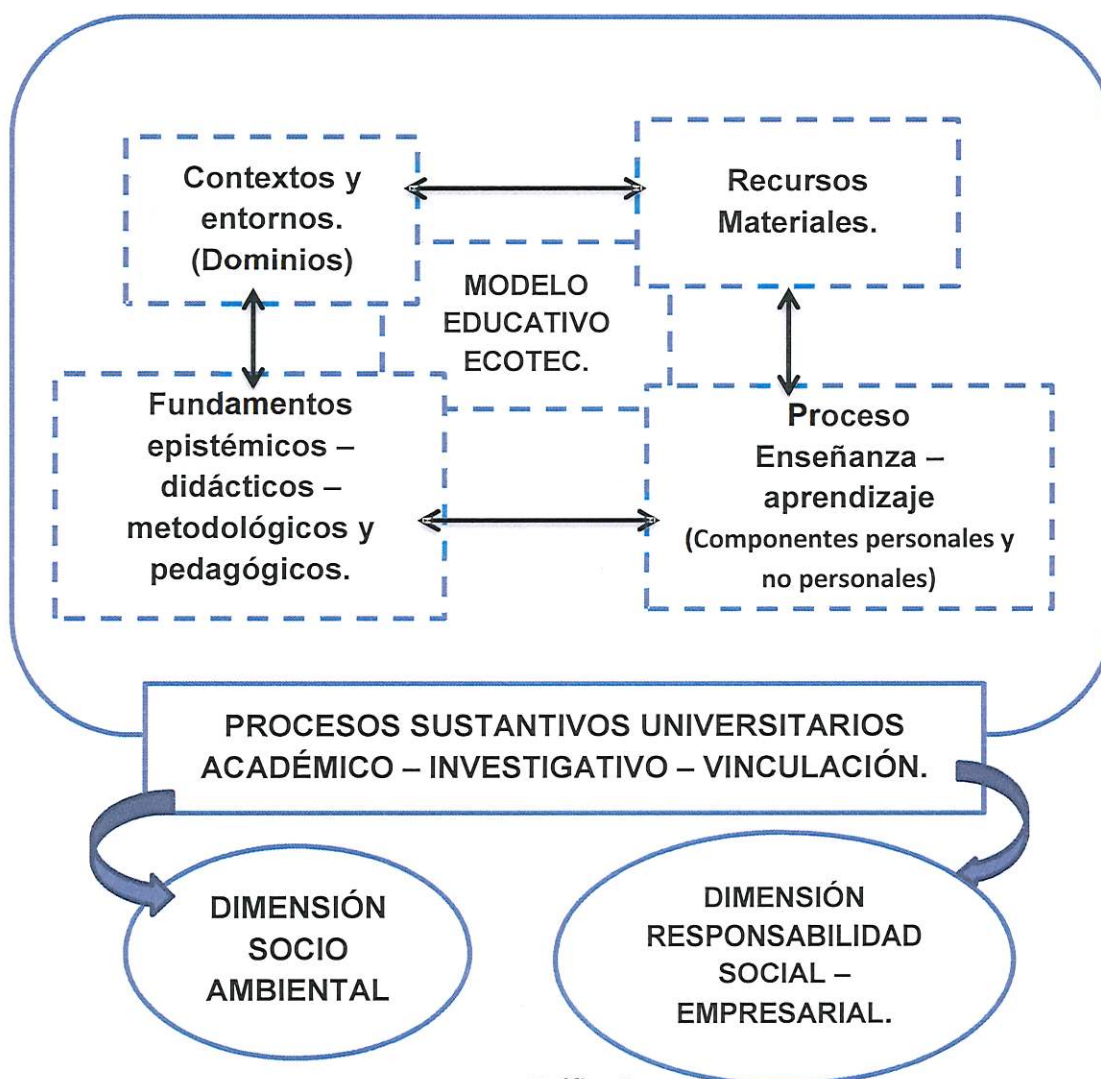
Contextos y entornos. (Dominios)

Recursos Materiales.

MODELO EDUCATIVO ECOTEC.

Fundamentos epistémicos – didácticos – metodológicos y pedagógicos.

Proceso Enseñanza – aprendizaje (Componentes personales y no personales)

PROCESOS SUSTANTIVOS UNIVERSITARIOS ACADÉMICO – INVESTIGATIVO – VINCULACIÓN.

DIMENSIÓN SOCIO AMBIENTAL

DIMENSIÓN RESPONSABILIDAD SOCIAL – EMPRESARIAL.